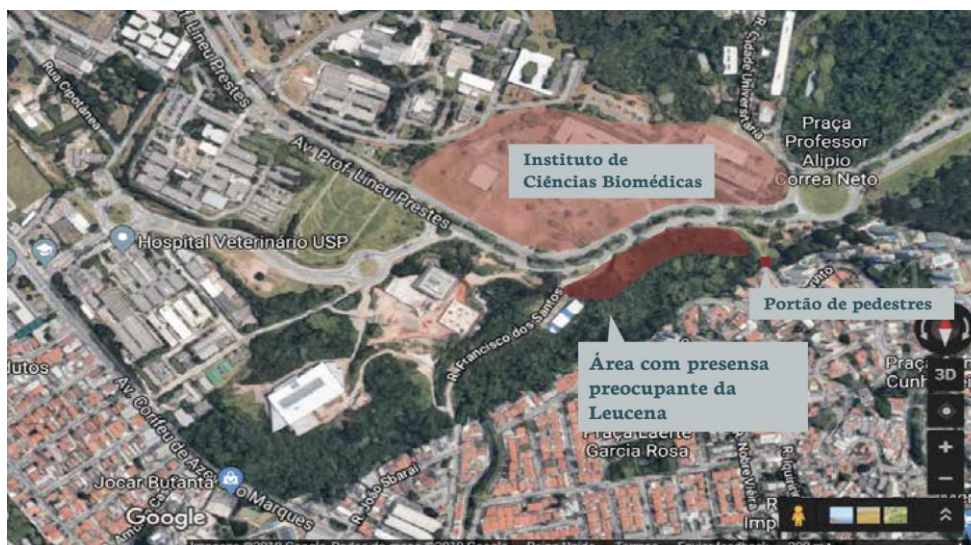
Rua Cipotânea

Av. Prof. Lineu Prestes

Av. Prof. Lineu Prestes

R. Cidade Universitária

Praça Professor Alipio Correa Neto

Instituto de Ciências Biomédicas

Hospital Veterinário USP

R. Francisco dos Santos

Portão de pedestres

Área com presensa preocupante da Leucena

Praça Cunh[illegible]

3D

+

−

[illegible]utos

Av. Corifeu de Azevedo Marques

Praça Laerte Garcia Rosa

Jocar Butantã

R. João Sbarai

Google

Imp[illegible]

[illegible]